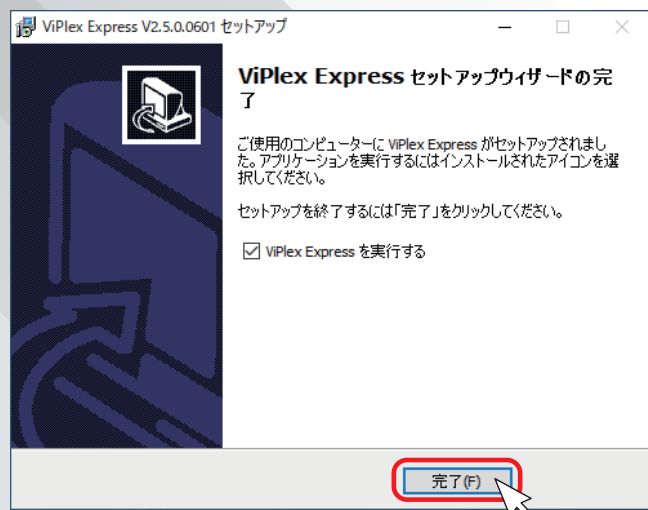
ViPlex Express V2.5.0.0601 セットアップ

ViPlex Express セットアップウィザードの完了

ご使用のコンピューターに ViPlex Express がセットアップされました。アプリケーションを実行するにはインストールされたアイコンを選択してください。

セットアップを終了するには「完了」をクリックしてください。

ViPlex Express を実行する

完了(F)